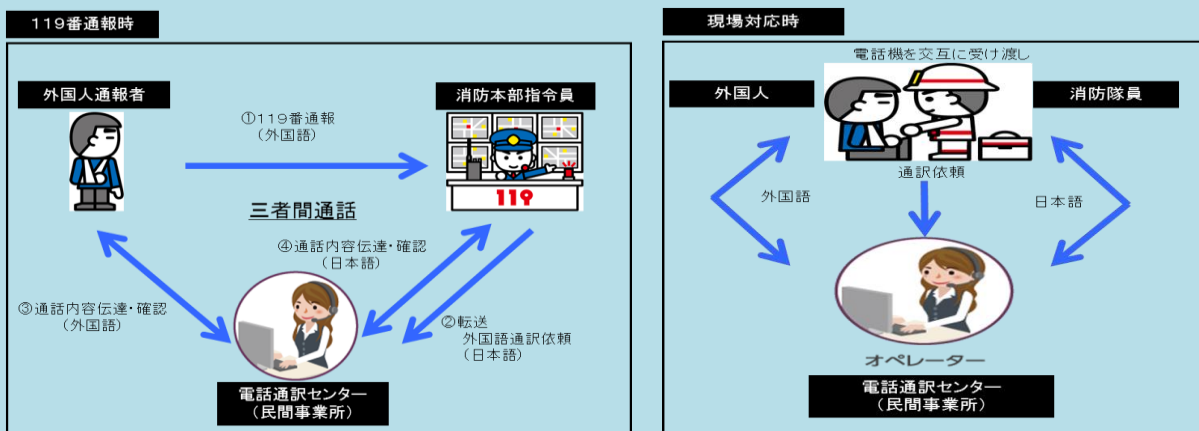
119番通報時

外国人通報者

①119番通報
（外国語）

消防本部指令員

119

三者間通話

④通話内容伝達・確認
（日本語）

③通話内容伝達・確認
（外国語）

②転送
外国語通訳依頼
（日本語）

電話通訳センター
（民間事業所）

現場対応時

電話機を交互に受け渡し

外国人

消防隊員

通訳依頼

外国語

日本語

オペレーター

電話通訳センター
（民間事業所）